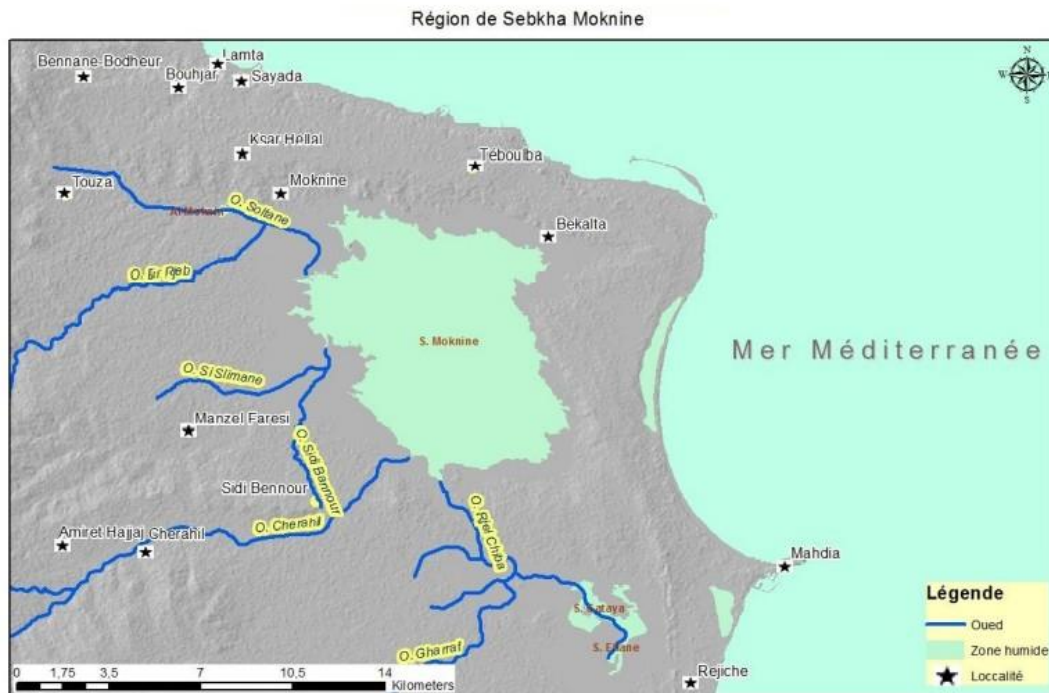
Région de Sebkha Moknine

Bennane-Bodheur
Lamta
Bouhjar
Sayada
Ksar Hellal
Téboulba
Touza
Moknine
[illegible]
O. Soltane
Bekalta
O. Er Rieb
S. Moknine
Mer Méditerranée
O. Si Slimane
Manzel Faresi
O. Sidi Bannour
Sidi Bennour
O. Cherahil
O. Ried Chiba
Amiret Hajjaj
Gherahil
Mahdia
S. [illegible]
S. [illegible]
O. Gharraf
Rejiche

N
W
E
S

Légende
Oued
Zone humide
Loccalité

0 1,75 3,5 7 10,5 14 Kilometers